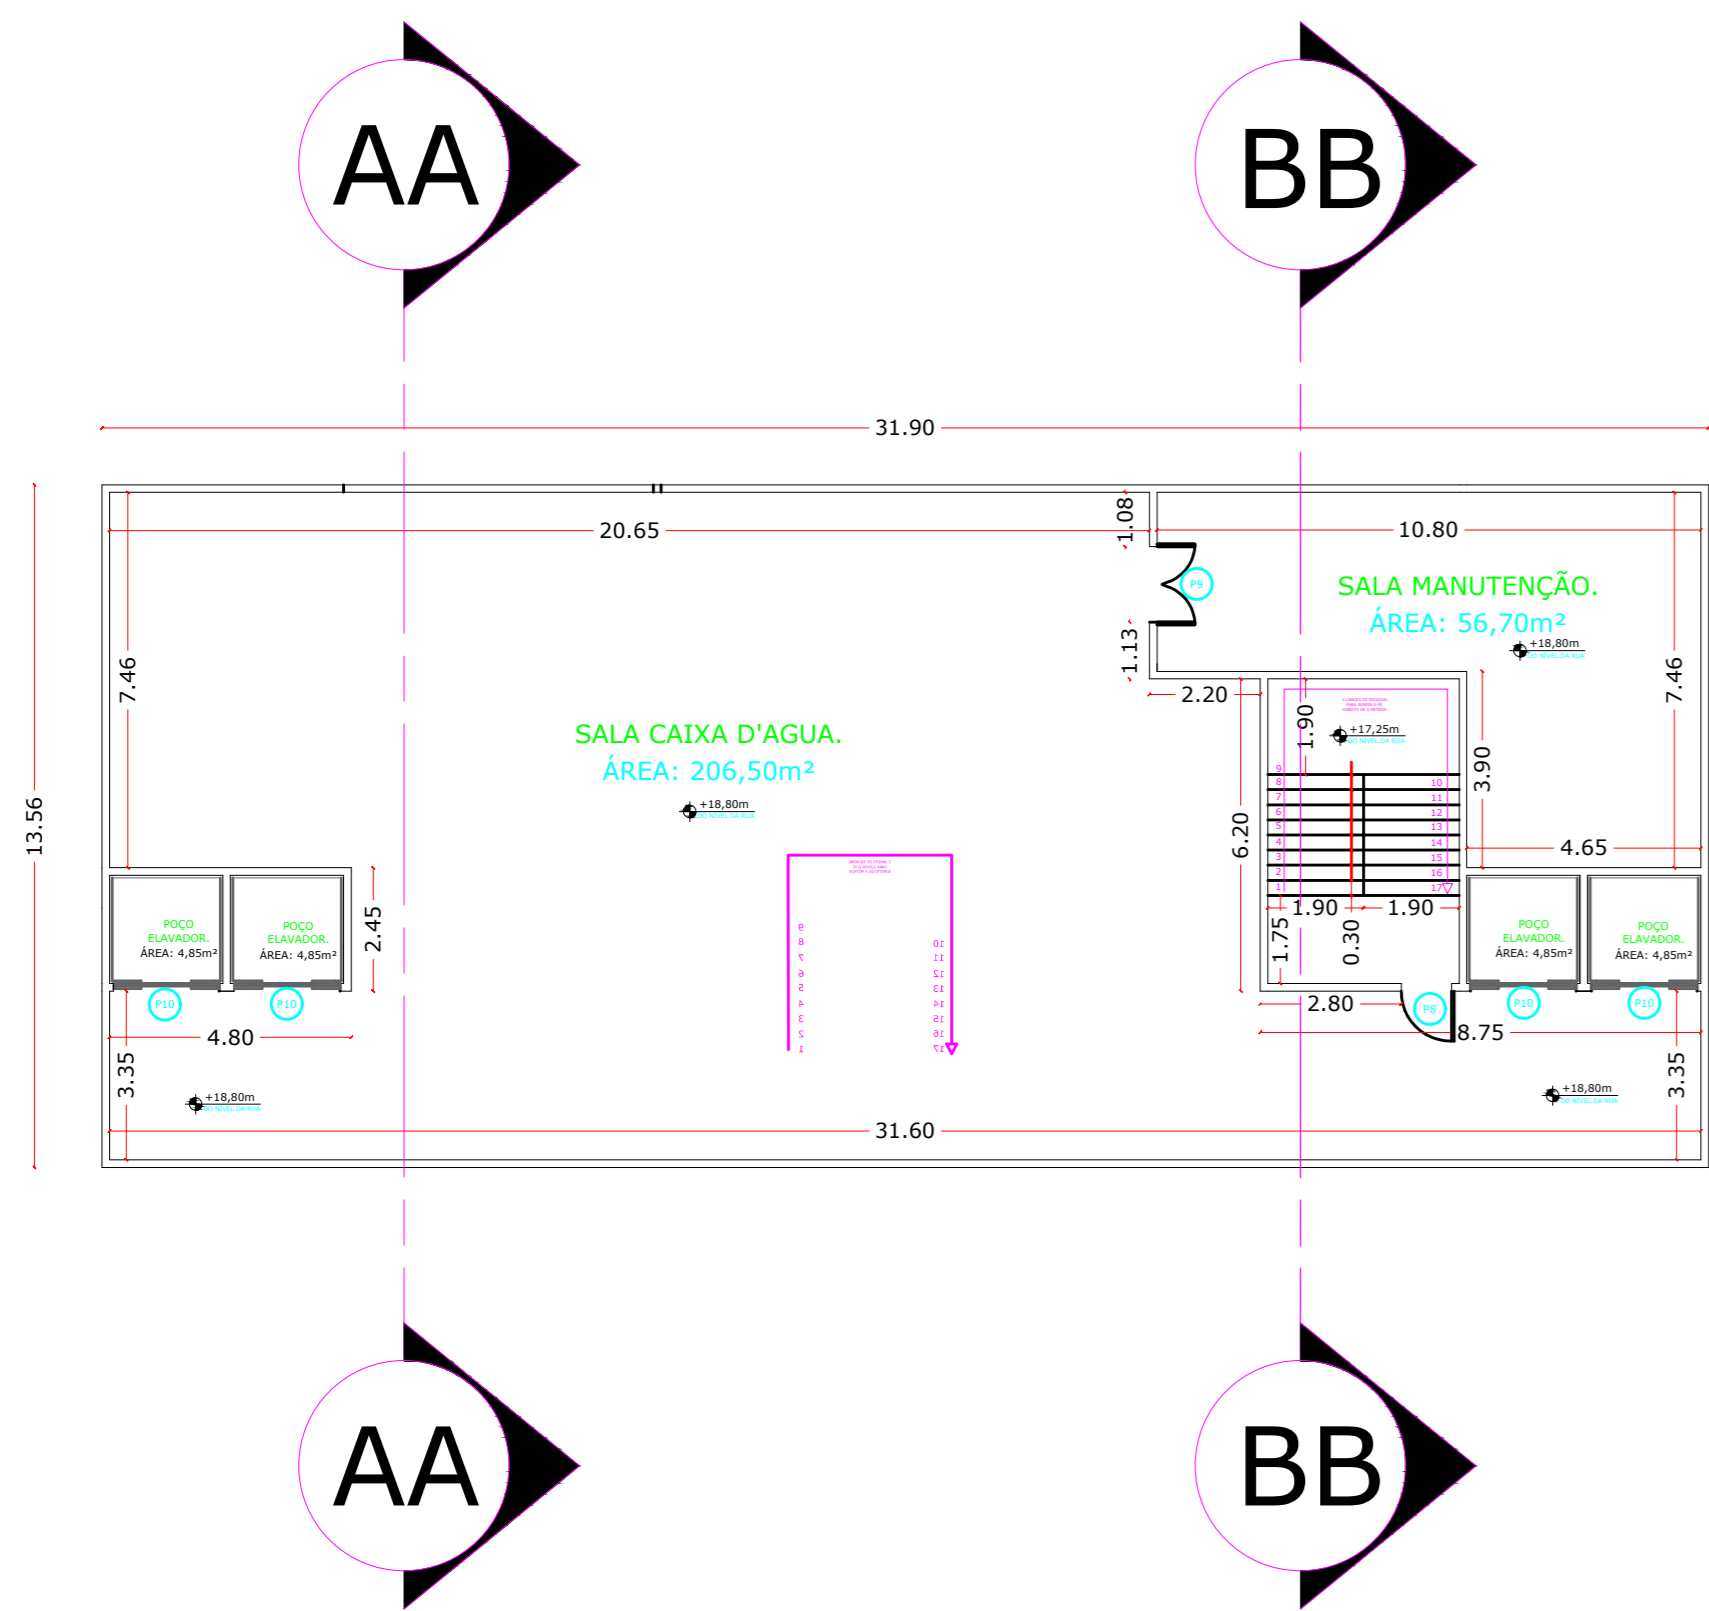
AA

BB

31.90

20.65

1.08

10.80

P9

SALA MANUTENÇÃO.

ÁREA: 56,70m²

+18,80m

1.13

7.46

7.46

2.20

1.90

+17,25m

SALA CAIXA D'AGUA.

ÁREA: 206,50m²

3.90

13.56

+18,80m

6.20

9 8 7 6 5 4 3 2 1

10 11 12 13 14 15 16 17

4.65

POÇO ELAVADOR.
ÁREA: 4,85m²

POÇO ELAVADOR.
ÁREA: 4,85m²

2.45

1.90

1.90

POÇO ELAVADOR.
ÁREA: 4,85m²

POÇO ELAVADOR.
ÁREA: 4,85m²

9 8 7 6 5 4 3 2 1

10 11 12 13 14 15 16 17

1.75

0.30

P10

P10

2.80

P8

P10

P10

4.80

8.75

3.35

3.35

+18,80m

+18,80m

31.60

AA

BB